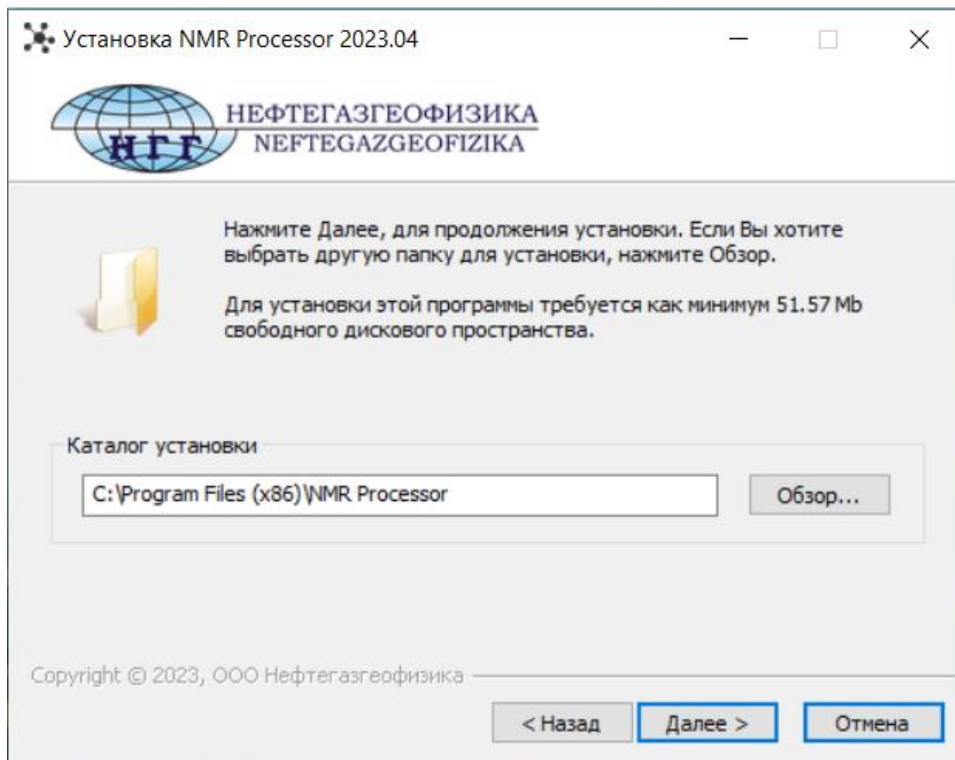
Установка NMR Processor 2023.04

НГГ
НЕФТЕГАЗГЕОФИЗИКА
NEFTEGAZGEOFIZIKA

Нажмите Далее, для продолжения установки. Если Вы хотите выбрать другую папку для установки, нажмите Обзор.

Для установки этой программы требуется как минимум 51.57 Mb свободного дискового пространства.

Каталог установки

C:\Program Files (x86)\NMR Processor

Обзор...

Copyright © 2023, ООО Нефтегазгеофизика

< Назад

Далее >

Отмена